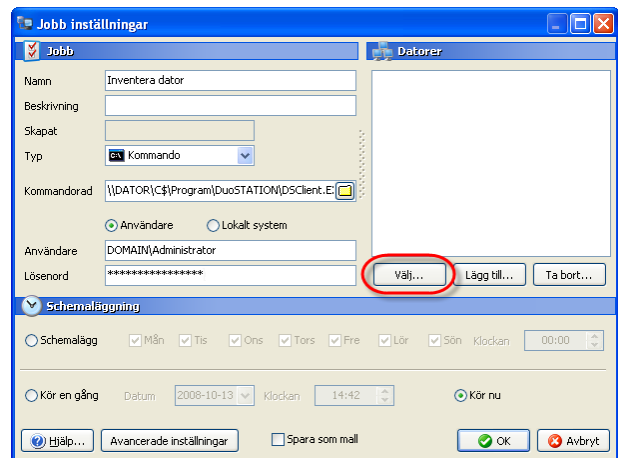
Jobb inställningar

Jobb

Namn
Inventera dator

Beskrivning

Skapat

Typ
Kommando

Kommandorad
\\DATOR\C$\Program\DuoSTATION\DSClient.E

Användare
Lokalt system

Användare
DOMAIN\Administrator

Lösenord
*****************

Datorer

Välj...
Lägg till...
Ta bort...

Schemaläggning

Schemalägg
Mån
Tis
Ons
Tors
Fre
Lör
Sön
Klockan
00:00

Kör en gång
Datum
2008-10-13
Klockan
14:42
Kör nu

Hjälp...
Avancerade inställningar
Spara som mall
OK
Avbryt